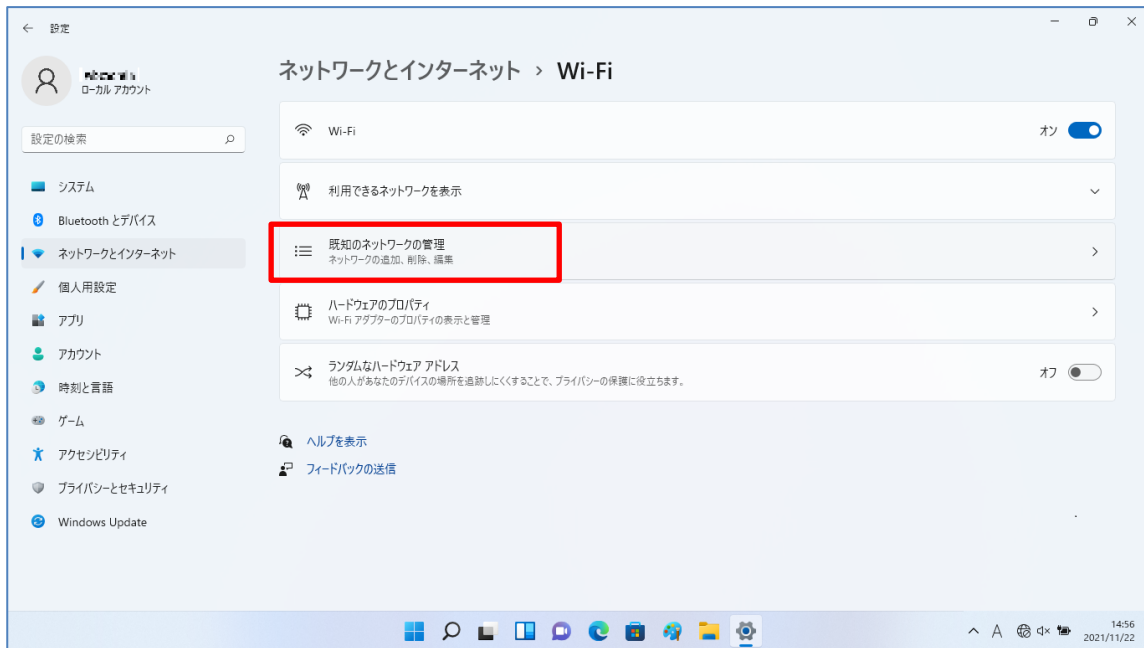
← 設定

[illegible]
ローカル アカウント

設定の検索

システム
Bluetooth とデバイス
ネットワークとインターネット
個人用設定
アプリ
アカウント
時刻と言語
ゲーム
アクセシビリティ
プライバシーとセキュリティ
Windows Update

ネットワークとインターネット > Wi-Fi

Wi-Fi
オン

利用できるネットワークを表示

既知のネットワークの管理
ネットワークの追加、削除、編集

ハードウェアのプロパティ
Wi-Fi アダプターのプロパティの表示と管理

ランダムなハードウェア アドレス
他の人があなたのデバイスの場所を追跡しにくくすることで、プライバシーの保護に役立ちます。
オフ

ヘルプを表示
フィードバックの送信

A
14:56
2021/11/22